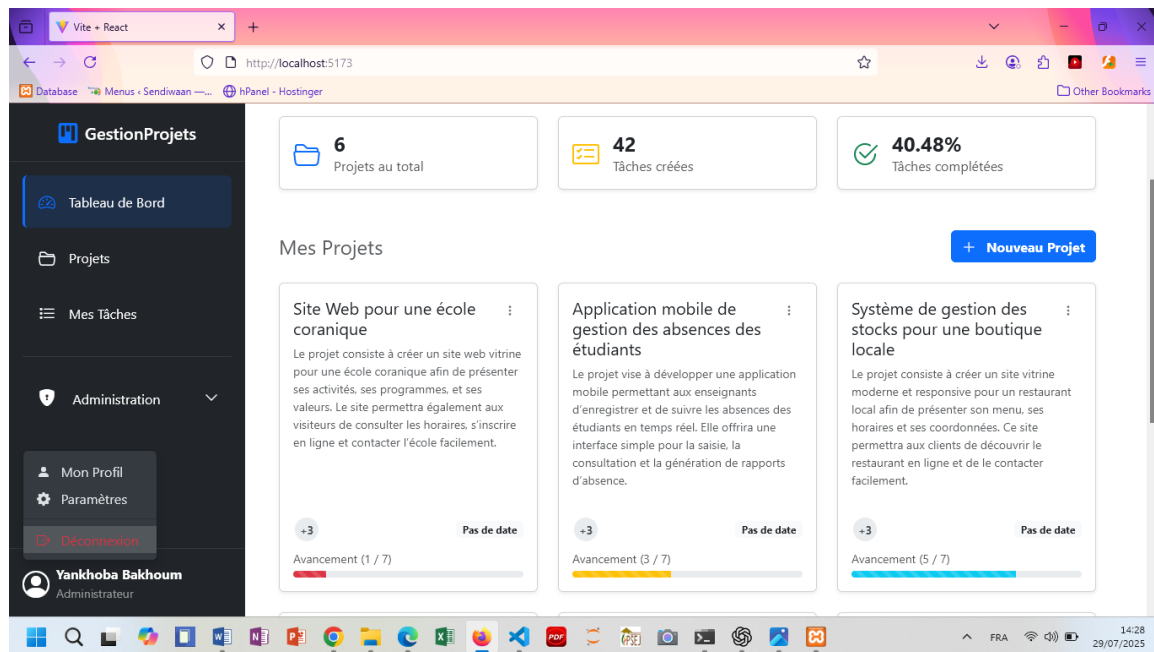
Vite + React

http://localhost:5173

Database Menus ‹ Sendiwaan —... hPanel - Hostinger Other Bookmarks

GestionProjets

Tableau de Bord

Projets

Mes Tâches

Administration

Mon Profil

Paramètres

Déconnexion

Yankhoba Bakhoum
Administrateur

6
Projets au total

42
Tâches créées

40.48%
Tâches complétées

Mes Projets

+ Nouveau Projet

Site Web pour une école coranique

Le projet consiste à créer un site web vitrine pour une école coranique afin de présenter ses activités, ses programmes, et ses valeurs. Le site permettra également aux visiteurs de consulter les horaires, s'inscrire en ligne et contacter l'école facilement.

+3 Pas de date

Avancement (1 / 7)

Application mobile de gestion des absences des étudiants

Le projet vise à développer une application mobile permettant aux enseignants d'enregistrer et de suivre les absences des étudiants en temps réel. Elle offrira une interface simple pour la saisie, la consultation et la génération de rapports d'absence.

+3 Pas de date

Avancement (3 / 7)

Système de gestion des stocks pour une boutique locale

Le projet consiste à créer un site vitrine moderne et responsive pour un restaurant local afin de présenter son menu, ses horaires et ses coordonnées. Ce site permettra aux clients de découvrir le restaurant en ligne et de le contacter facilement.

+3 Pas de date

Avancement (5 / 7)

FRA 14:28 29/07/2025